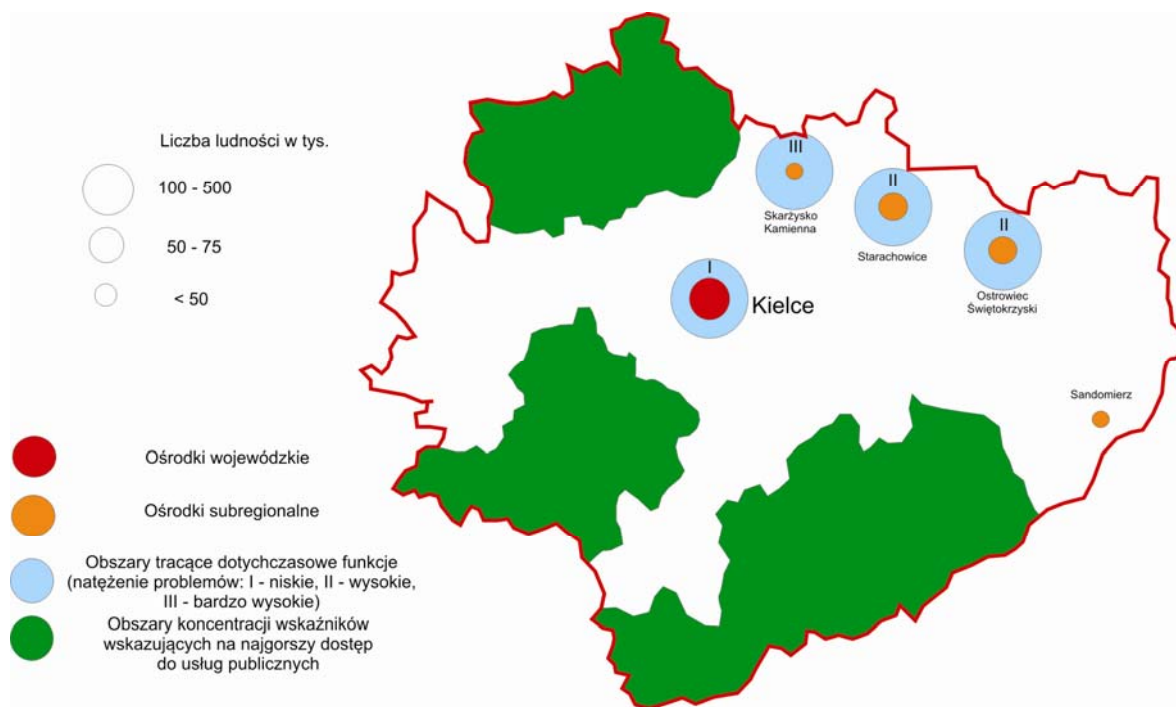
Liczba ludności w tys.

100 - 500

50 - 75

< 50

III

Skarżysko Kamienna

II

Starachowice

II

Ostrowiec Świętokrzyski

I

Kielce

Sandomierz

Ośrodki wojewódzkie

Ośrodki subregionalne

Obszary tracące dotychczasowe funkcje (natężenie problemów: I - niskie, II - wysokie, III - bardzo wysokie)

Obszary koncentracji wskaźników wskazujących na najgorszy dostęp do usług publicznych